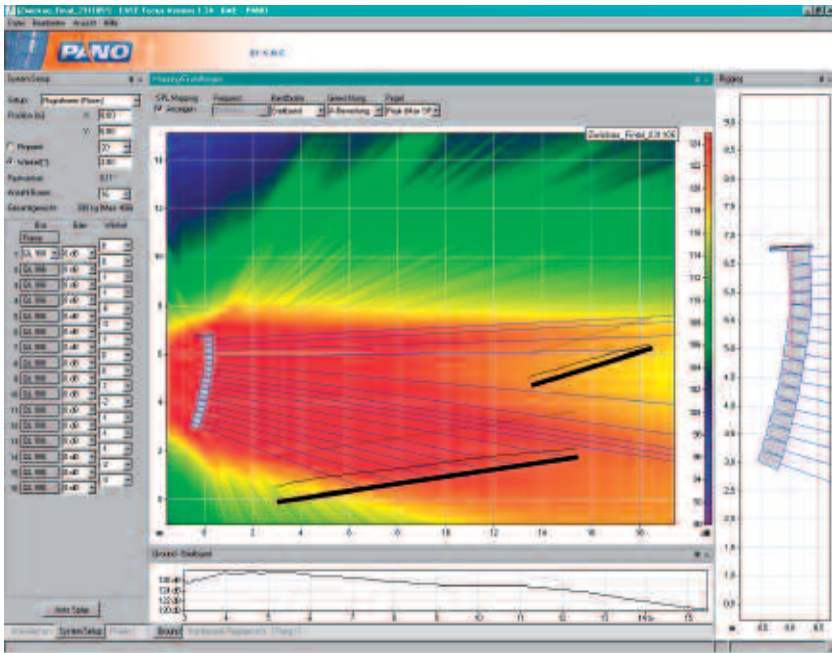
PANO

System Setup

Setup:
Position (x)
Winkel(°)
Gesamtgewicht
Box
Gain
Winkel

Auto Setup

Mapping/Schallfelder

SPL Mapping
Frequenz
Bandbreite
Bewertung
Pegel

Ground/Schallpegel

Rigging

0 2 4 6 8 10 12 14 16

0 2 4 6 8 10 12 14 16

3 4 5 6 7 8 9 10 11 12 13 14 15